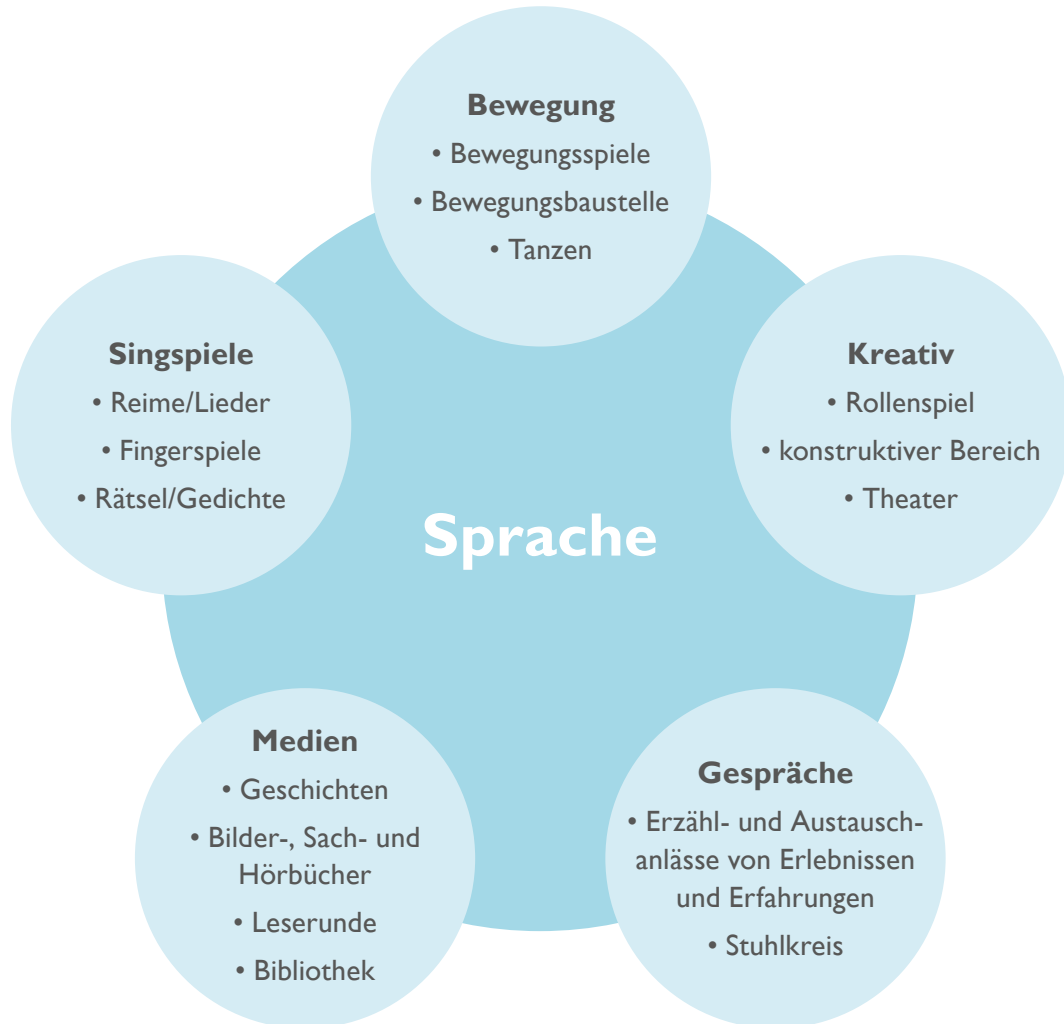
Bewegung
• Bewegungsspiele
• Bewegungsbaustelle
• Tanzen

Singspiele
• Reime/Lieder
• Fingerspiele
• Rätsel/Gedichte

Kreativ
• Rollenspiel
• konstruktiver Bereich
• Theater

Sprache

Medien
• Geschichten
• Bilder-, Sach- und Hörbücher
• Leserunde
• Bibliothek

Gespräche
• Erzähl- und Austauschanlässe von Erlebnissen und Erfahrungen
• Stuhlkreis